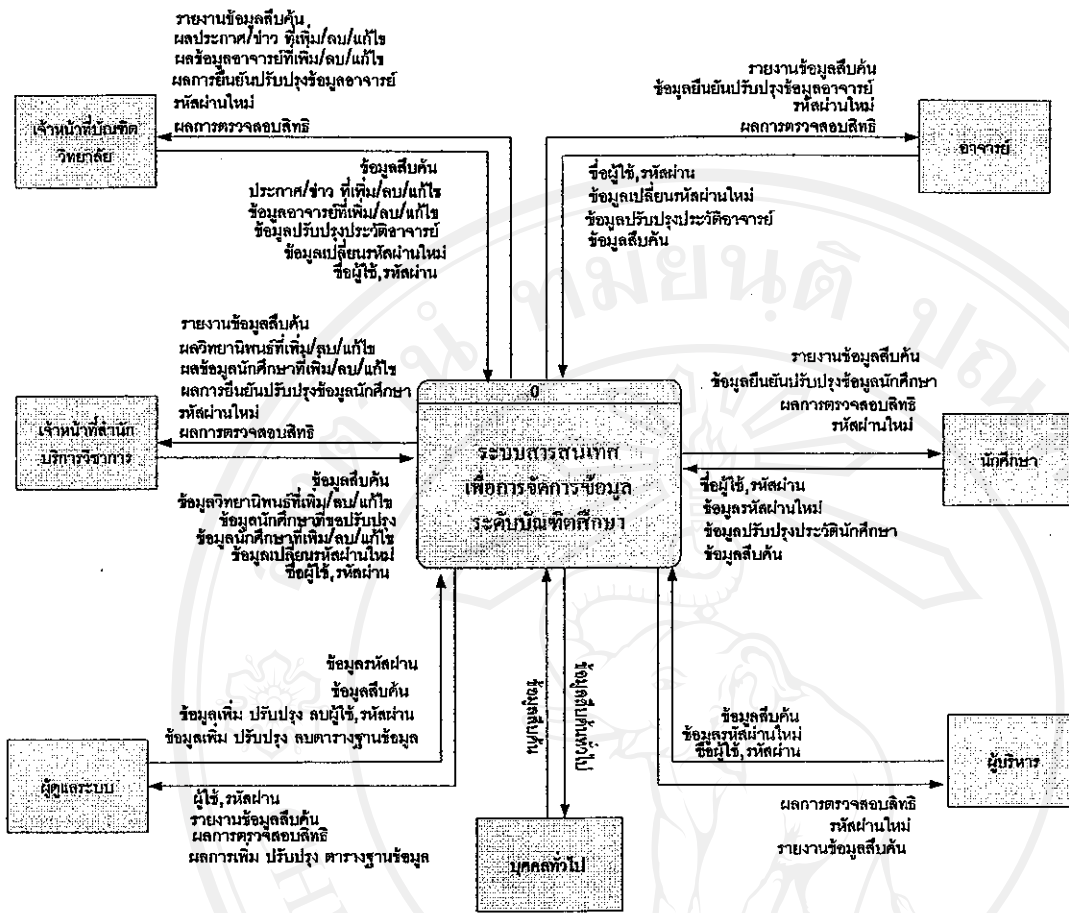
รายงานข้อมูลสืบค้น
ผลประกาศ/ข่าว ที่เพิ่ม/ลบ/แก้ไข
ผลข้อมูลอาจารย์ที่เพิ่ม/ลบ/แก้ไข
ผลการยืนยันปรับปรุงข้อมูลอาจารย์
รหัสผ่านใหม่
ผลการตรวจสอบสิทธิ

เจ้าหน้าที่บัณฑิตวิทยาลัย

ข้อมูลสืบค้น
ประกาศ/ข่าว ที่เพิ่ม/ลบ/แก้ไข
ข้อมูลอาจารย์ที่เพิ่ม/ลบ/แก้ไข
ข้อมูลปรับปรุงประวัติอาจารย์
ข้อมูลเปลี่ยนรหัสผ่านใหม่
ชื่อผู้ใช้,รหัสผ่าน

รายงานข้อมูลสืบค้น
ข้อมูลยืนยันปรับปรุงข้อมูลอาจารย์
รหัสผ่านใหม่
ผลการตรวจสอบสิทธิ

อาจารย์

ชื่อผู้ใช้,รหัสผ่าน
ข้อมูลเปลี่ยนรหัสผ่านใหม่
ข้อมูลปรับปรุงประวัติอาจารย์
ข้อมูลสืบค้น

รายงานข้อมูลสืบค้น
ผลวิทยานิพนธ์ที่เพิ่ม/ลบ/แก้ไข
ผลข้อมูลนักศึกษาที่เพิ่ม/ลบ/แก้ไข
ผลการยืนยันปรับปรุงข้อมูลนักศึกษา
รหัสผ่านใหม่
ผลการตรวจสอบสิทธิ

เจ้าหน้าที่สำนักบริการวิชาการ

0
ระบบสารสนเทศเพื่อการจัดการข้อมูลระดับบัณฑิตศึกษา

รายงานข้อมูลสืบค้น
ข้อมูลยืนยันปรับปรุงข้อมูลนักศึกษา
ผลการตรวจสอบสิทธิ
รหัสผ่านใหม่

นักศึกษา

ข้อมูลสืบค้น
ข้อมูลวิทยานิพนธ์ที่เพิ่ม/ลบ/แก้ไข
ข้อมูลนักศึกษาที่ขอปรับปรุง
ข้อมูลนักศึกษาที่เพิ่ม/ลบ/แก้ไข
ข้อมูลเปลี่ยนรหัสผ่านใหม่
ชื่อผู้ใช้,รหัสผ่าน

ชื่อผู้ใช้,รหัสผ่าน
ข้อมูลรหัสผ่านใหม่
ข้อมูลปรับปรุงประวัตินักศึกษา
ข้อมูลสืบค้น

ข้อมูลรหัสผ่าน
ข้อมูลสืบค้น
ข้อมูลเพิ่ม ปรับปรุง ลบผู้ใช้,รหัสผ่าน
ข้อมูลเพิ่ม ปรับปรุง ลบตารางฐานข้อมูล

ข้อมูลสืบค้น
ข้อมูลสืบค้น

ข้อมูลสืบค้น
ข้อมูลรหัสผ่านใหม่
ชื่อผู้ใช้,รหัสผ่าน

ผู้บริหาร

ผู้ดูแลระบบ

ผู้ใช้,รหัสผ่าน
รายงานข้อมูลสืบค้น
ผลการตรวจสอบสิทธิ
ผลการเพิ่ม ปรับปรุง ตารางฐานข้อมูล

บุคคลทั่วไป

ผลการตรวจสอบสิทธิ
รหัสผ่านใหม่
รายงานข้อมูลสืบค้น